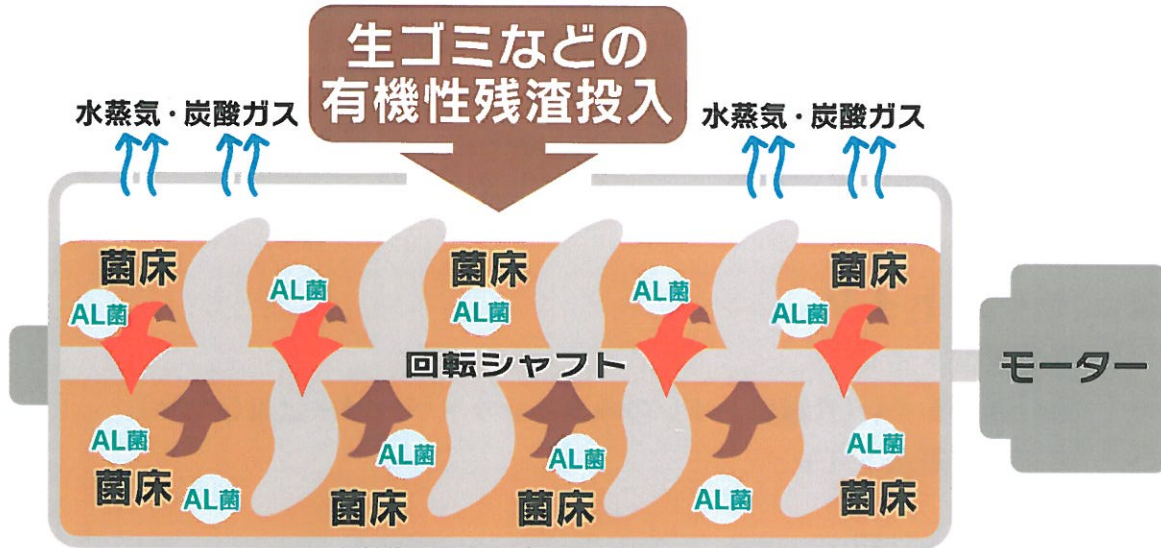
生ゴミなどの
有機性残渣投入

水蒸気・炭酸ガス

水蒸気・炭酸ガス

菌床

AL菌

AL菌

菌床

AL菌

AL菌

AL菌

菌床

AL菌

回転シャフト

モーター

AL菌

菌床

AL菌

AL菌

菌床

AL菌

菌床

AL菌

AL菌

菌床